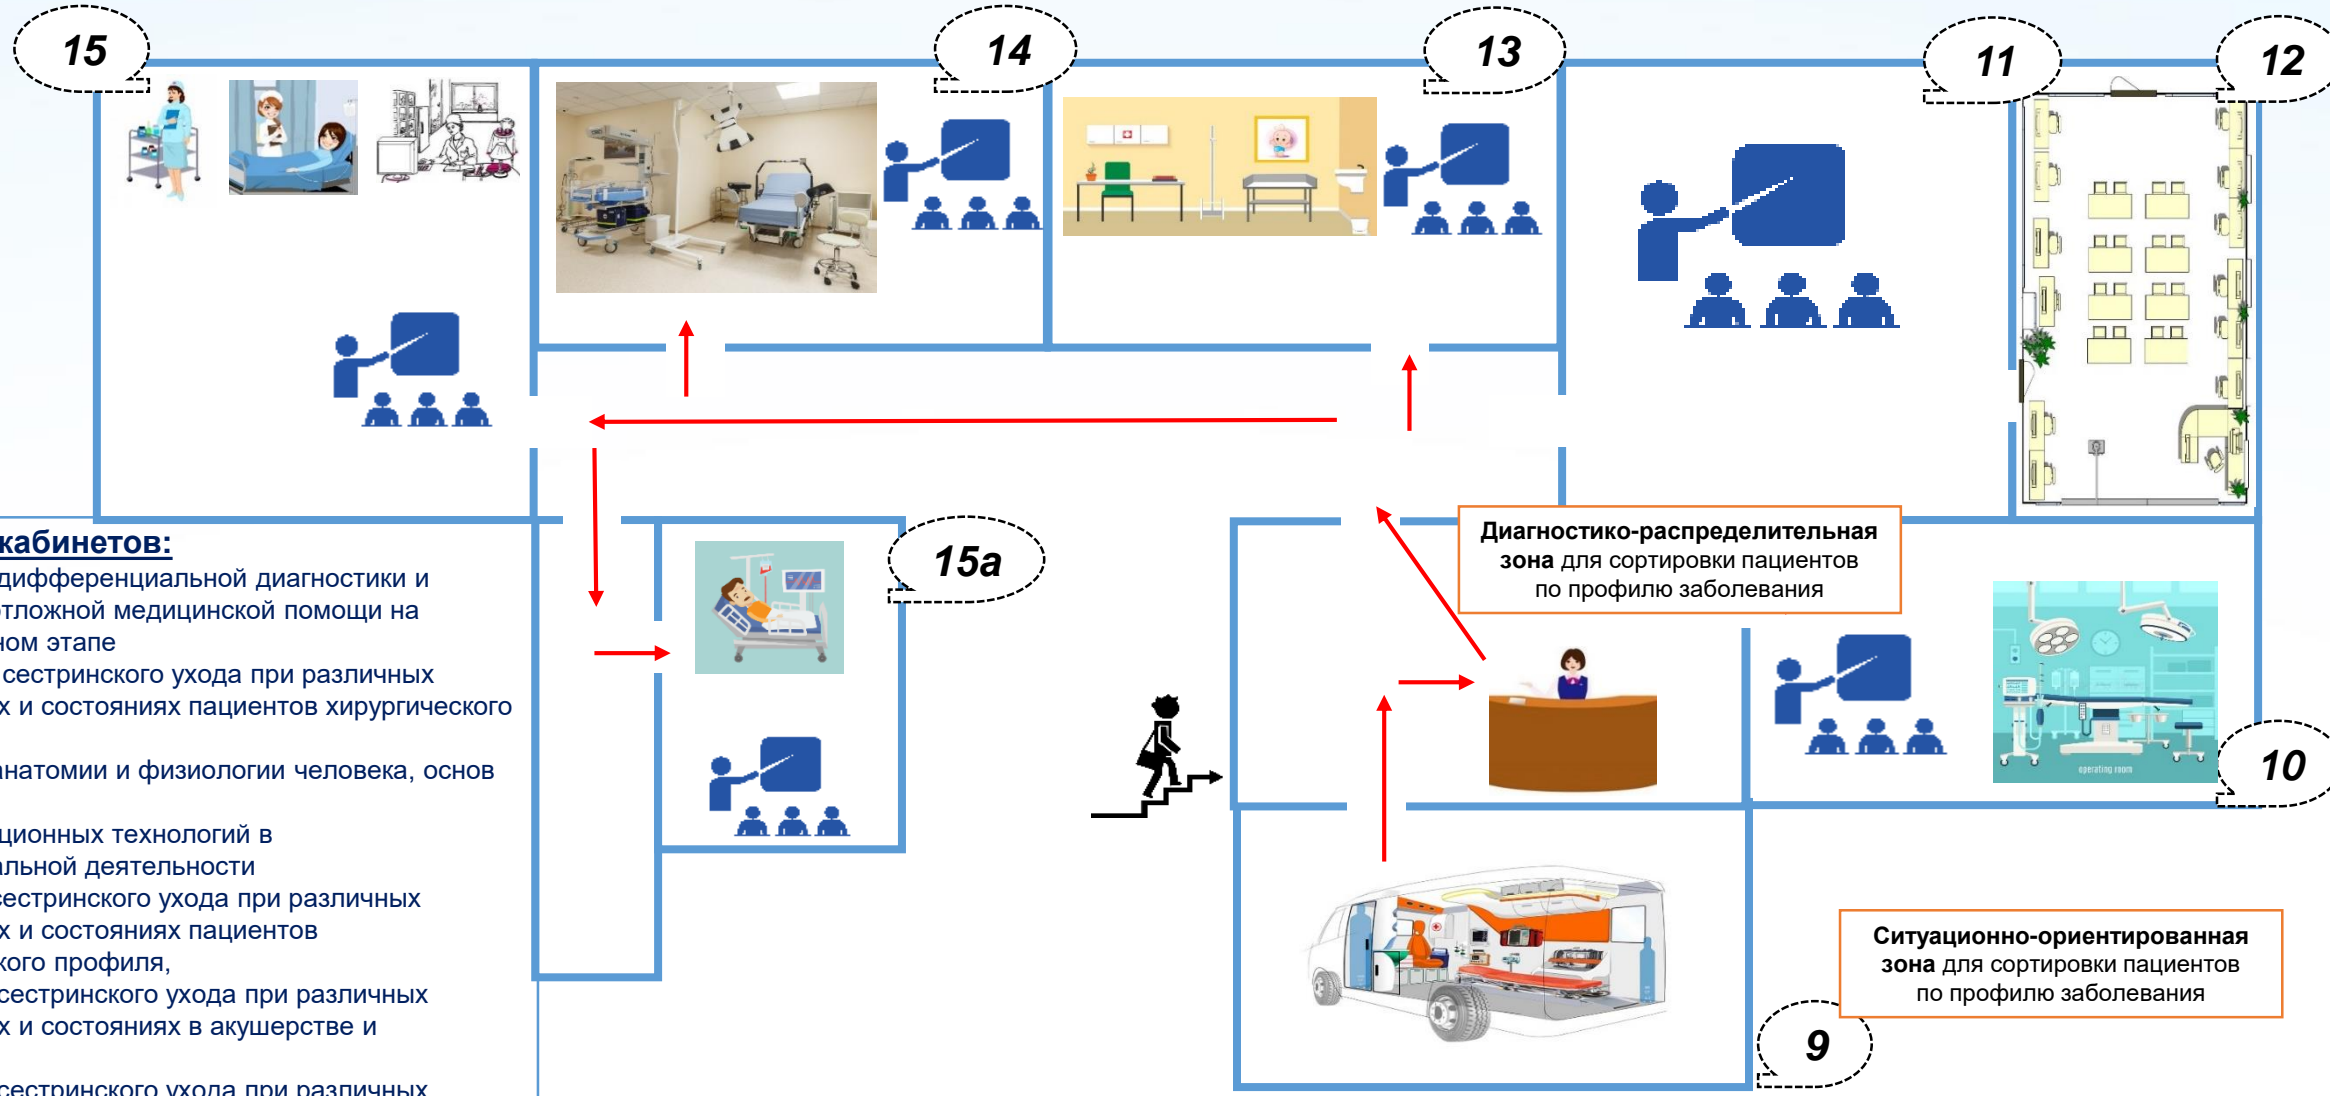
15

14

13

11

12

15a

10

9

кабинетов:
дифференциальной диагностики и тложной медицинской помощи на ном этапе
сестринского ухода при различных х и состояниях пациентов хирургического

натомии и физиологии человека, основ

ционных технологий в альной деятельности
естринского ухода при различных х и состояниях пациентов кого профиля,
сестринского ухода при различных х и состояниях в акушерстве и

сестринского ухода при различных

**Диагностико-распределительная зона** для сортировки пациентов по профилю заболевания

**Ситуационно-ориентированная зона** для сортировки пациентов по профилю заболевания

operating room